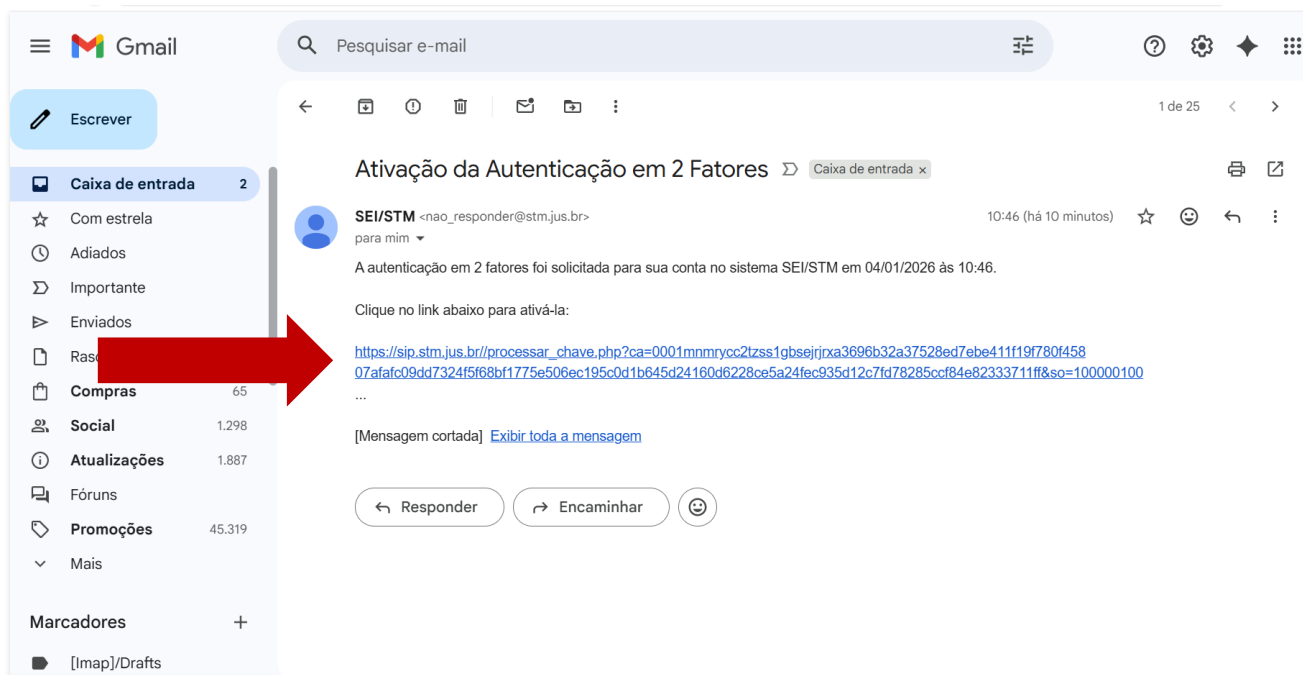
Gmail

Pesquisar e-mail

Escrever

Caixa de entrada 2
Com estrela
Adiados
Importante
Enviados
Rasc
Compras 65
Social 1.298
Atualizações 1.887
Fóruns
Promoções 45.319
Mais

Marcadores +
[Imap]/Drafts

1 de 25

Ativação da Autenticação em 2 Fatores Caixa de entrada ×

SEI/STM <nao_responder@stm.jus.br>
para mim

10:46 (há 10 minutos)

A autenticação em 2 fatores foi solicitada para sua conta no sistema SEI/STM em 04/01/2026 às 10:46.

Clique no link abaixo para ativá-la:

https://sip.stm.jus.br//processar_chave.php?ca=0001mnmrycc2tzss1gbsejrjrxa3696b32a37528ed7ebe411f19f780f45807afafc09dd7324f5f68bf1775e506ec195c0d1b645d24160d6228ce5a24fec935d12c7fd78285ccf84e82333711ff&so=100000100
...

[Mensagem cortada] Exibir toda a mensagem

Responder Encaminhar